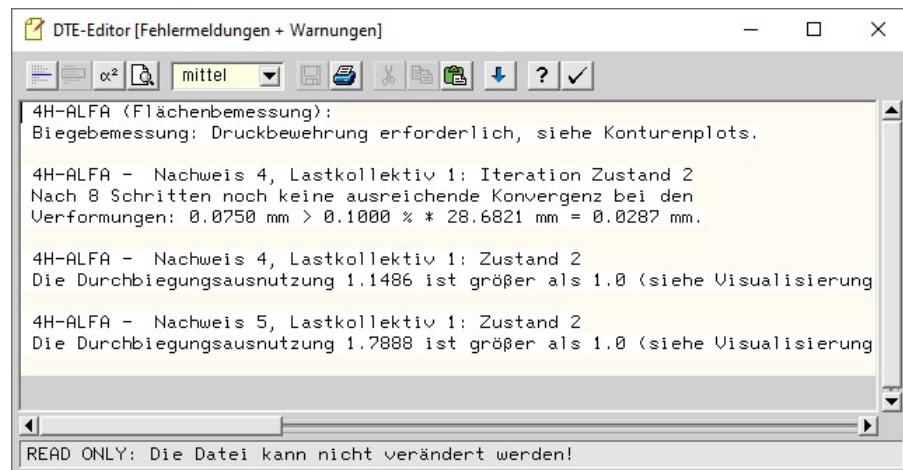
DTE-Editor [Fehlermeldungen + Warnungen]

$\alpha^2$ mittel ? ✓

4H-ALFA (Flächenbemessung):
Biegebemessung: Druckbewehrung erforderlich, siehe Konturenplots.

4H-ALFA - Nachweis 4, Lastkollektiv 1: Iteration Zustand 2
Nach 8 Schritten noch keine ausreichende Konvergenz bei den Verformungen: 0.0750 mm > 0.1000 % * 28.6821 mm = 0.0287 mm.

4H-ALFA - Nachweis 4, Lastkollektiv 1: Zustand 2
Die Durchbiegungsausnutzung 1.1486 ist größer als 1.0 (siehe Visualisierung

4H-ALFA - Nachweis 5, Lastkollektiv 1: Zustand 2
Die Durchbiegungsausnutzung 1.7888 ist größer als 1.0 (siehe Visualisierung

READ ONLY: Die Datei kann nicht verändert werden!